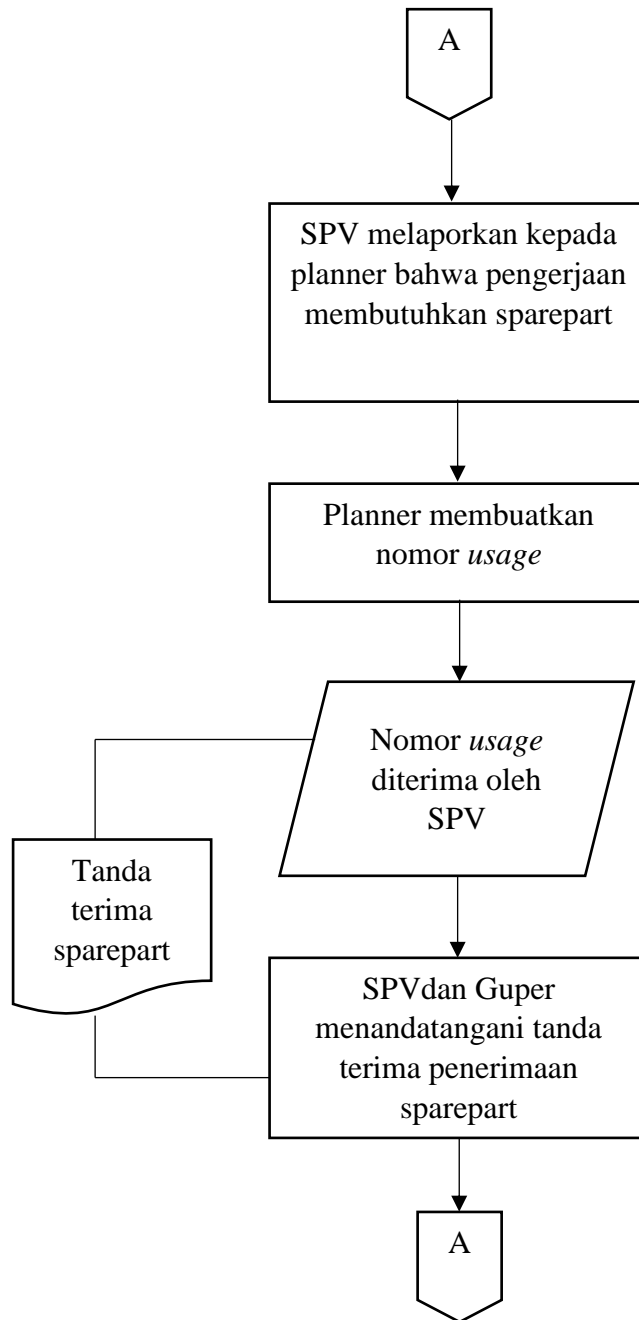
A

SPV melaporkan kepada planner bahwa pengerjaan membutuhkan sparepart

Planner membuatkan nomor *usage*

Nomor *usage* diterima oleh SPV

Tanda terima sparepart

SPVdan Guper menandatangani tanda terima penerimaan sparepart

A